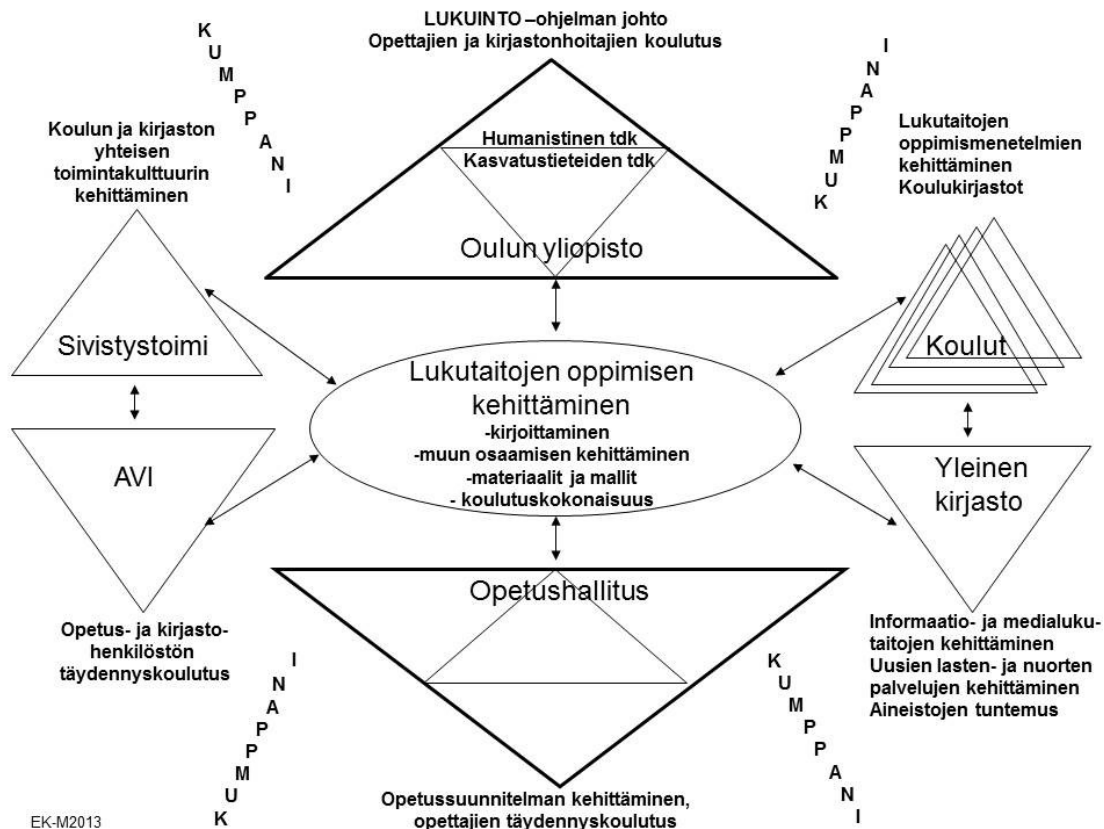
LUKUINTO –ohjelman johto
Opettajien ja kirjastonhoitajien koulutus

K
U
M
P
P
A
N
I

Koulun ja kirjaston yhteisen toimintakulttuurin kehittäminen

Humanistinen tdk
Kasvatustieteiden tdk

Oulun yliopisto

I
N
A
P
P
M
U
K

Lukutaitojen oppimismenetelmien kehittäminen
Koulukirjastot

Sivistystoimi

AVI

Lukutaitojen oppimisen kehittäminen
-kirjoittaminen
-muun osaamisen kehittäminen
-materiaalit ja mallit
- koulutuskokonaisuus

Koulut

Yleinen kirjasto

Opetushallitus

Opetus- ja kirjastohenkilöstön täydennyskoulutus

I
N
A
P
P
M
U
K

K
U
M
P
P
A
N
I

Informaatio- ja medialukutaitojen kehittäminen
Uusien lasten- ja nuorten palvelujen kehittäminen
Aineistojen tuntemus

Opetussuunnitelman kehittäminen, opettajien täydennyskoulutus

EK-M2013